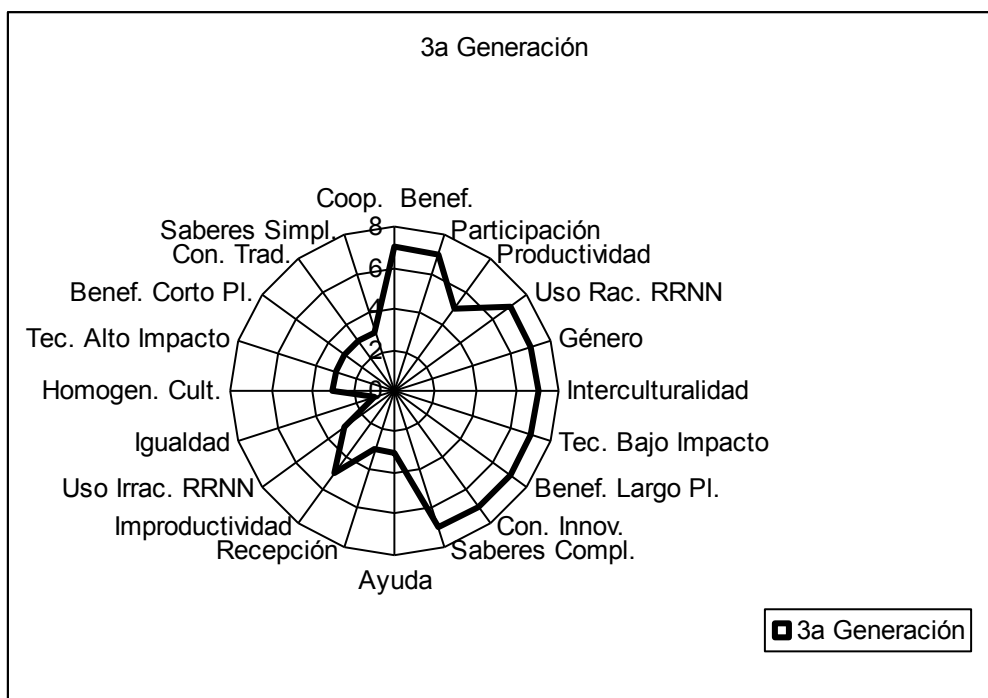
3a Generación

Coop. Benef.
Participación
Productividad
Uso Rac. RRNN
Género
Interculturalidad
Tec. Bajo Impacto
Benef. Largo Pl.
Con. Innov.
Saberes Compl.
Ayuda
Recepción
Improductividad
Uso Irrac. RRNN
Igualdad
Homogen. Cult.
Tec. Alto Impacto
Benef. Corto Pl.
Con. Trad.
Saberes Simpl.

8
6
4
2
0

3a Generación